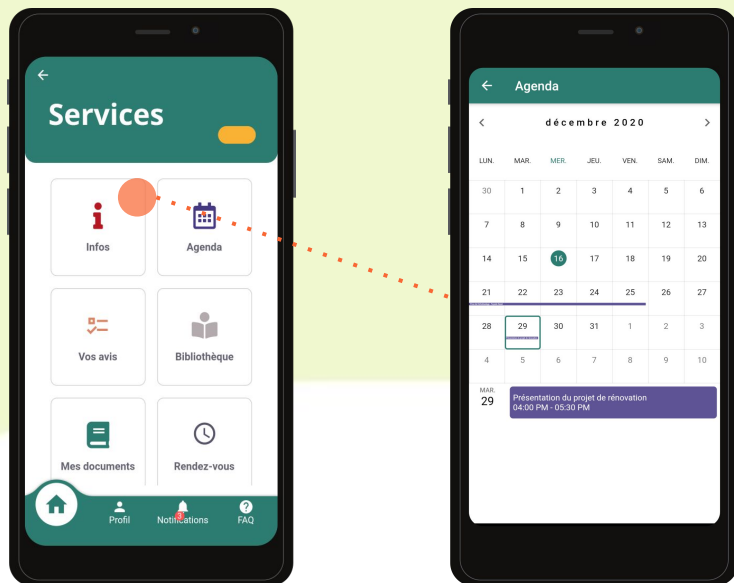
Services

Infos
Agenda
Vos avis
Bibliothèque
Mes documents
Rendez-vous

Profil
Notifications
FAQ

Agenda

décembre 2020

| LUN. | MAR. | MER. | JEU. | VEN. | SAM. | DIM. |
|---|---|---|---|---|---|---|
| 30 | 1 | 2 | 3 | 4 | 5 | 6 |
| 7 | 8 | 9 | 10 | 11 | 12 | 13 |
| 14 | 15 | 16 | 17 | 18 | 19 | 20 |
| 21 | 22 | 23 | 24 | 25 | 26 | 27 |
| 28 | 29 | 30 | 31 | 1 | 2 | 3 |
| 4 | 5 | 6 | 7 | 8 | 9 | 10 |

MAR.
29
Présentation du projet de rénovation
04:00 PM - 05:30 PM